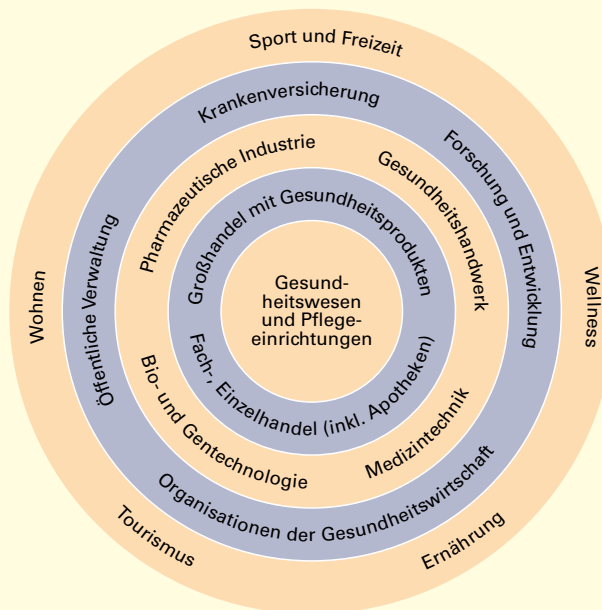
Sport und Freizeit

Krankenversicherung

Pharmazeutische Industrie

Gesundheitshandwerk

Großhandel mit Gesundheitsprodukten

Gesundheitswesen und Pflegeeinrichtungen

Fach-, Einzelhandel (inkl. Apotheken)

Forschung und Entwicklung

Öffentliche Verwaltung

Wohnen

Wellness

Bio- und Gentechnologie

Medizintechnik

Organisationen der Gesundheitswirtschaft

Tourismus

Ernährung